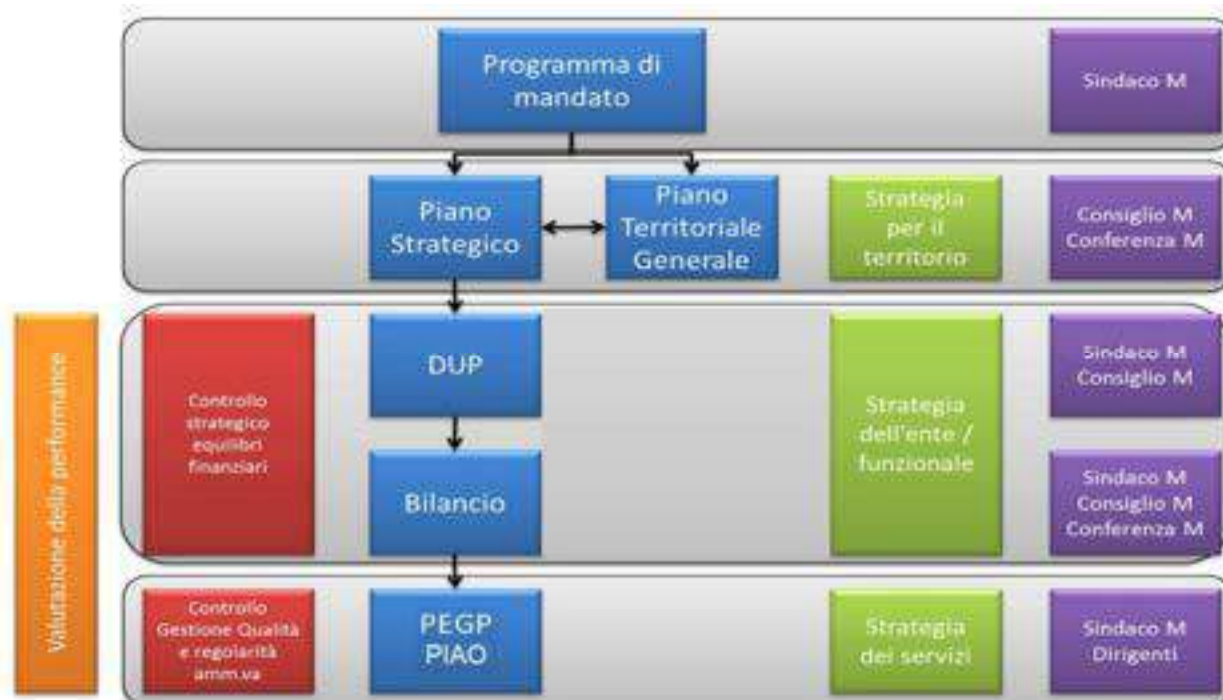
Valutazione della performance

Programma di mandato

Sindaco M

Piano Strategico

Piano Territoriale Generale

Strategia per il territorio

Consiglio M
Conferenza M

Controllo strategico equilibri finanziari

DUP

Bilancio

Strategia dell'ente / funzionale

Sindaco M
Consiglio M

Sindaco M
Consiglio M
Conferenza M

Controllo Gestione Qualità e regolarità amm.va

PEGP
PIAO

Strategia dei servizi

Sindaco M
Dirigenti